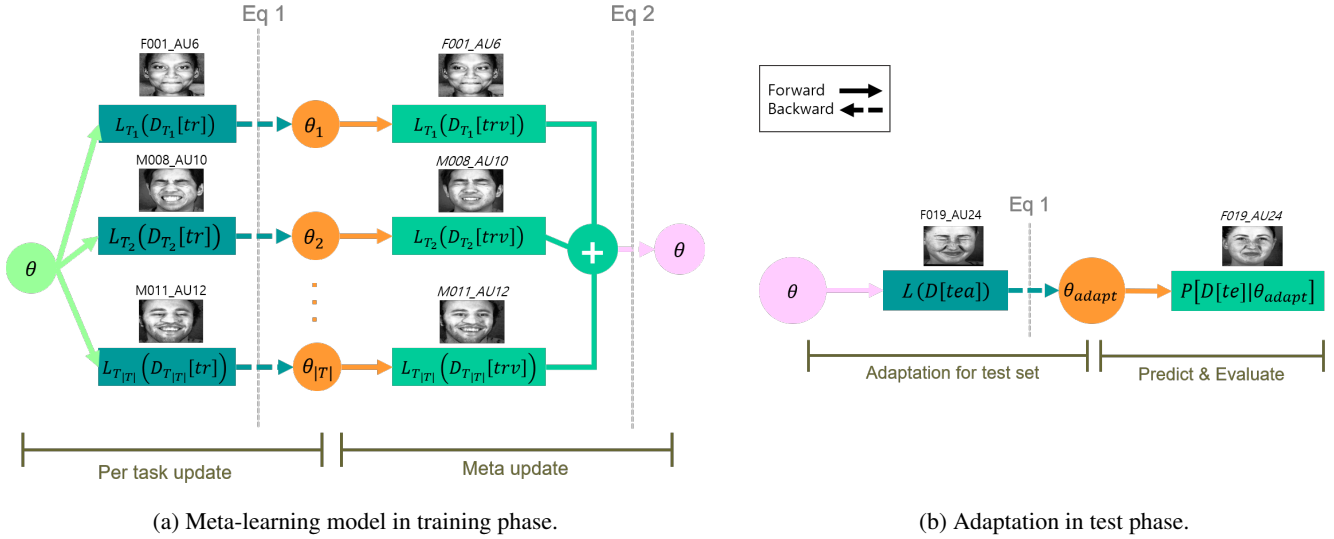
Eq 1

Eq 2

F001_AU6

F001_AU6

$L_{T_1}(D_{T_1}[tr])$

$\theta_1$

$L_{T_1}(D_{T_1}[trv])$

M008_AU10

M008_AU10

$\theta$

$L_{T_2}(D_{T_2}[tr])$

$\theta_2$

$L_{T_2}(D_{T_2}[trv])$

$\theta$

M011_AU12

M011_AU12

$L_{T_{|T|}}(D_{T_{|T|}}[tr])$

$\theta_{|T|}$

$L_{T_{|T|}}(D_{T_{|T|}}[trv])$

Per task update

Meta update

(a) Meta-learning model in training phase.

Forward
Backward

F019_AU24

Eq 1

F019_AU24

$\theta$

$L(D[tea])$

$\theta_{adapt}$

$P[D[te]|\theta_{adapt}]$

Adaptation for test set

Predict & Evaluate

(b) Adaptation in test phase.